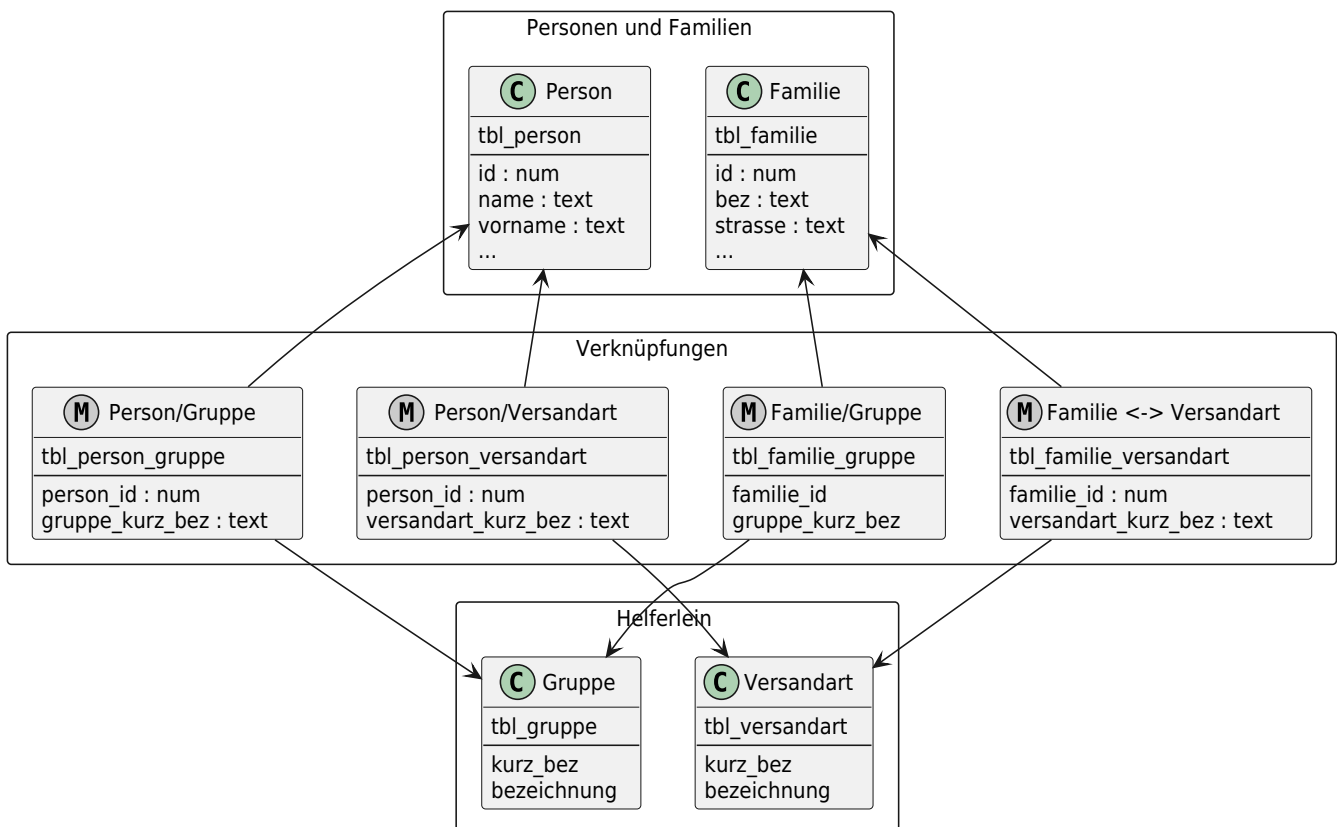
Personen und Familien

C Person
tbl_person
id : num
name : text
vorname : text
...

C Familie
tbl_familie
id : num
bez : text
strasse : text
...

Verknüpfungen

M Person/Gruppe
tbl_person_gruppe
person_id : num
gruppe_kurz_bez : text

M Person/Versandart
tbl_person_versandart
person_id : num
versandart_kurz_bez : text

M Familie/Gruppe
tbl_familie_gruppe
familie_id
gruppe_kurz_bez

M Familie <-> Versandart
tbl_familie_versandart
familie_id : num
versandart_kurz_bez : text

Helferlein

C Gruppe
tbl_gruppe
kurz_bez
bezeichnung

C Versandart
tbl_versandart
kurz_bez
bezeichnung